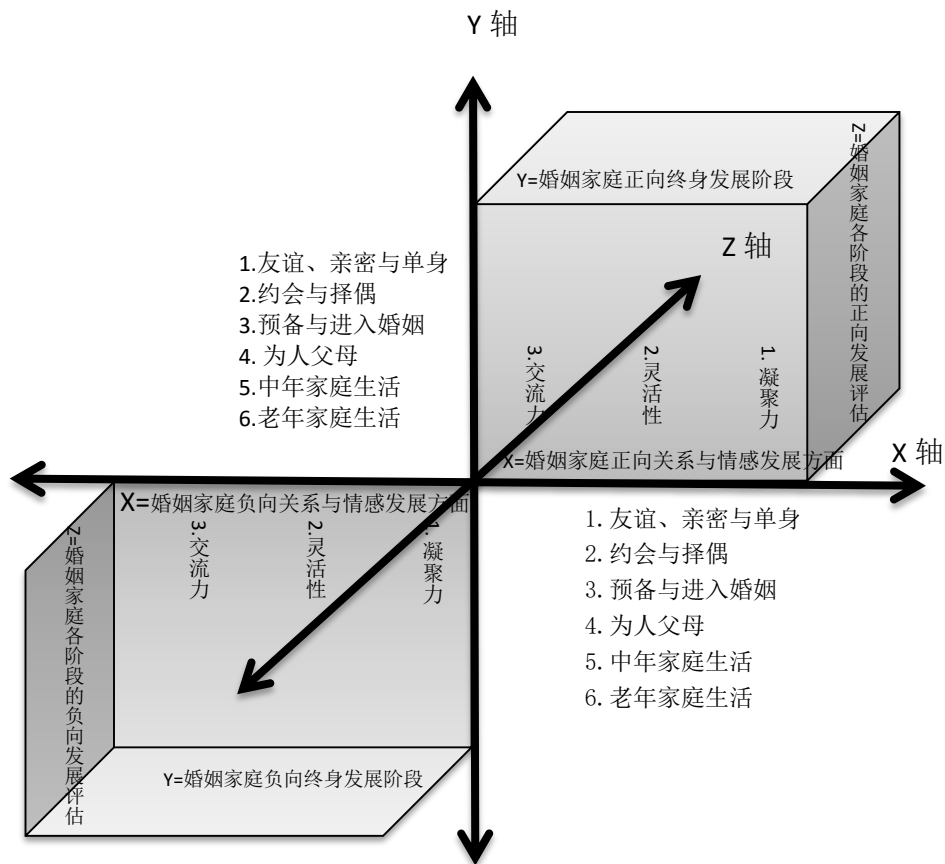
Y 轴

Y=婚姻家庭正向终身发展阶段

Z=婚姻家庭各阶段的正向发展评估

Z 轴

1.友谊、亲密与单身
2.约会与择偶
3.预备与进入婚姻
4. 为人父母
5.中年家庭生活
6.老年家庭生活

3.交流力

2.灵活性

1.凝聚力

X=婚姻家庭正向关系与情感发展方面

X 轴

X=婚姻家庭负向关系与情感发展方面

Z=婚姻家庭各阶段的负向发展评估

3.交流力

2.灵活性

1.凝聚力

1. 友谊、亲密与单身
2. 约会与择偶
3. 预备与进入婚姻
4. 为人父母
5. 中年家庭生活
6. 老年家庭生活

Y=婚姻家庭负向终身发展阶段